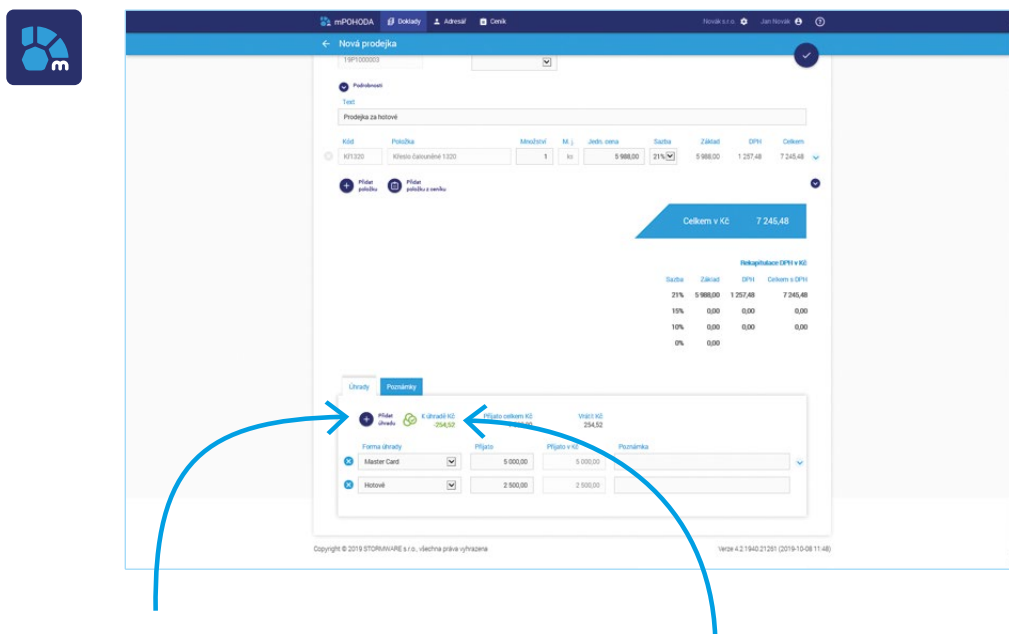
mPOHODA Doklady Adresář Ceník Novák s.r.o. Jan Novák

← Nová prodejka

19P1000003

Podrobnosti

Text

Prodejka za hotové

| Kód | Položka | Množství | M. j. | Jedn. cena | Sazba | Základ | DPH | Celkem |
|---|---|---|---|---|---|---|---|---|
| KR320 | Křeslo čalouněné 1320 | 1 | ks | 5 988,00 | 21% | 5 988,00 | 1 257,48 | 7 245,48 |

Přidat položku Přidat položku z ceníku

Celkem v Kč 7 245,48

Rekapitulace DPH v Kč

| Sazba | Základ | DPH | Celkem s DPH |
|---|---|---|---|
| 21% | 5 988,00 | 1 257,48 | 7 245,48 |
| 15% | 0,00 | 0,00 | 0,00 |
| 10% | 0,00 | 0,00 | 0,00 |
| 0% | 0,00 | | |

Úhrady Poznámky

Přidat úhradu K úhradě Kč -254,52 Přijato celkem Kč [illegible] Vrátit Kč 254,52

| Forma úhrady | Přijato | Přijato v Kč | Poznámka |
|---|---|---|---|
| Master Card | 5 000,00 | 5 000,00 | |
| Hotové | 2 500,00 | 2 500,00 | |

Copyright © 2019 STORMWARE s.r.o., všechna práva vyhrazena

Verze 4.2.1940.21261 (2019-10-08 11:48)